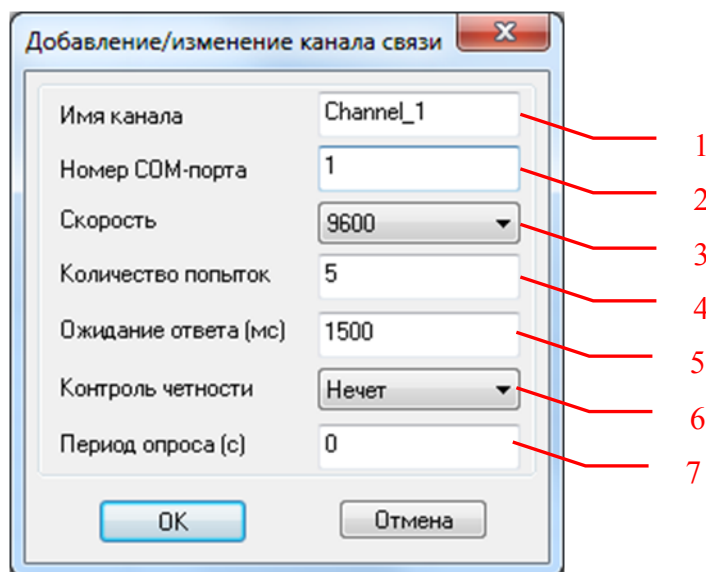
Добавление/изменение канала связи

Имя канала Channel_1

Номер COM-порта 1

Скорость 9600

Количество попыток 5

Ожидание ответа (мс) 1500

Контроль четности Нечет

Период опроса (с) 0

OK

Отмена

1
2
3
4
5
6
7